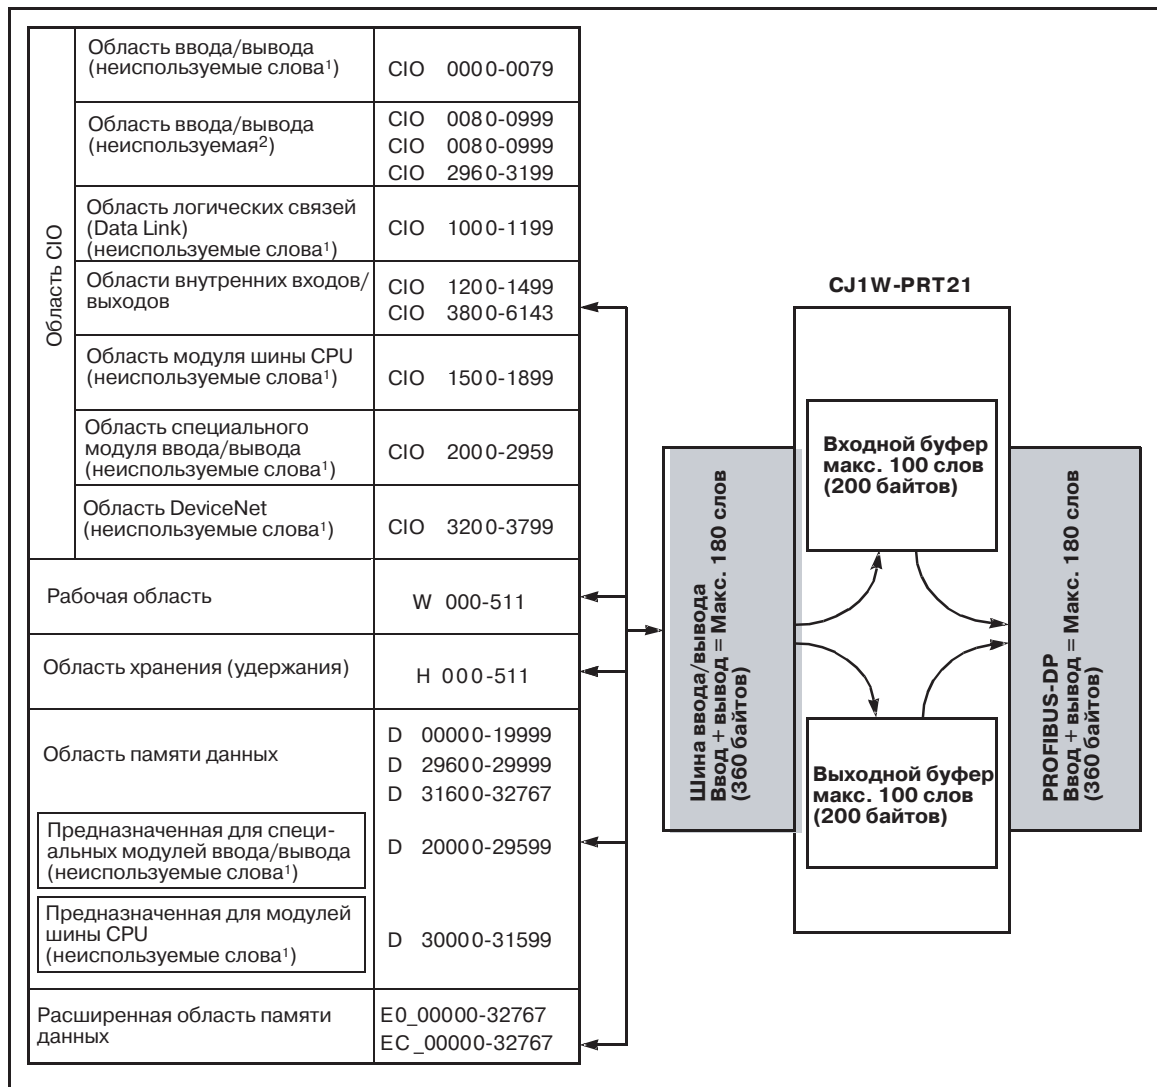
| Область CIO | Область ввода/вывода (неиспользуемые слова¹) | CIO 0000-0079 |
|---|---|---|
| | Область ввода/вывода (неиспользуемая²) | CIO 0080-0999 CIO 0080-0999 CIO 2960-3199 |
| | Область логических связей (Data Link) (неиспользуемые слова¹) | CIO 1000-1199 |
| | Области внутренних входов/выходов | CIO 1200-1499 CIO 3800-6143 |
| | Область модуля шины CPU (неиспользуемые слова¹) | CIO 1500-1899 |
| | Область специального модуля ввода/вывода (неиспользуемые слова¹) | CIO 2000-2959 |
| | Область DeviceNet (неиспользуемые слова¹) | CIO 3200-3799 |
| Рабочая область | | W 000-511 |
| Область хранения (удержания) | | H 000-511 |
| Область памяти данных | | D 00000-19999 D 29600-29999 D 31600-32767 |
| Предназначенная для специальных модулей ввода/вывода (неиспользуемые слова¹) | | D 20000-29599 |
| Предназначенная для модулей шины CPU (неиспользуемые слова¹) | | D 30000-31599 |
| Расширенная область памяти данных | | E0_00000-32767 EC_00000-32767 |

CJ1W-PRT21

Шина ввода/вывода
Ввод + вывод = Макс. 180 слов
(360 байтов)

Входной буфер
макс. 100 слов
(200 байтов)

Выходной буфер
макс. 100 слов
(200 байтов)

PROFIBUS-DP
Ввод + вывод = Макс. 180 слов
(360 байтов)